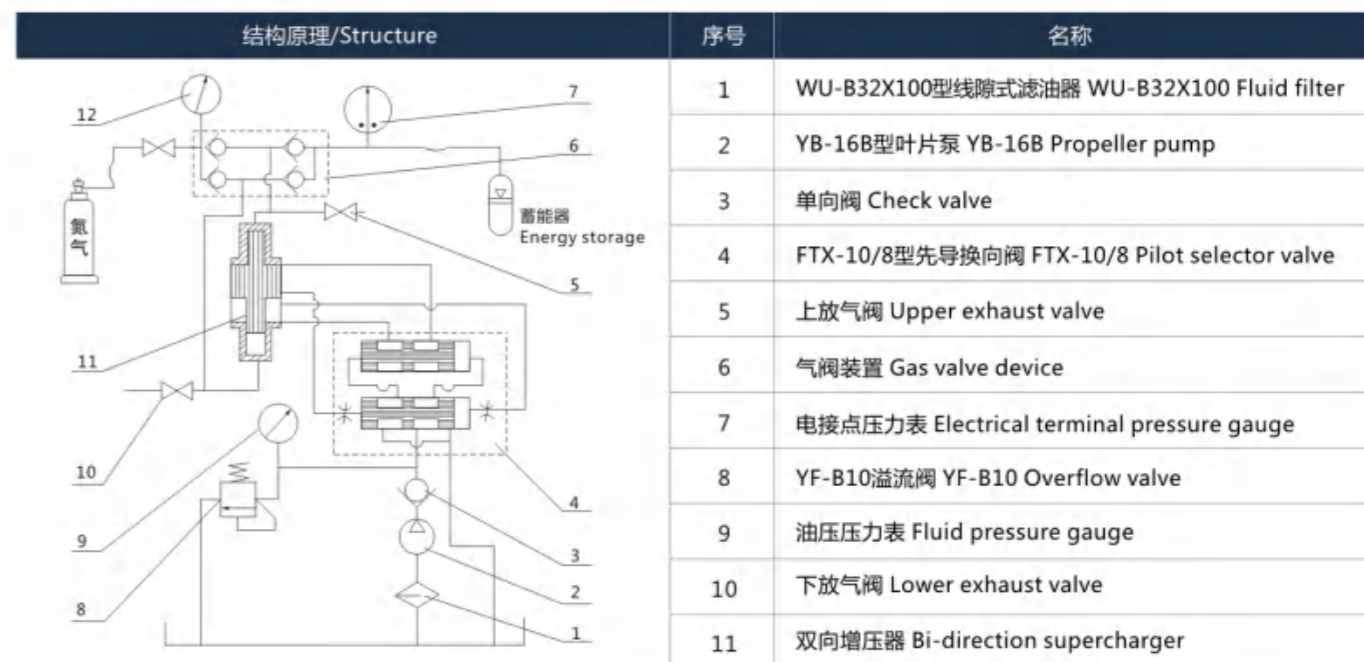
结构原理/Structure

12
7
6
氮气
蓄能器
Energy storage
5
11
10
4
9
3
2
8
1

| 序号 | 名称 |
|---|---|
| 1 | WU-B32X100型线隙式滤油器 WU-B32X100 Fluid filter |
| 2 | YB-16B型叶片泵 YB-16B Propeller pump |
| 3 | 单向阀 Check valve |
| 4 | FTX-10/8型先导换向阀 FTX-10/8 Pilot selector valve |
| 5 | 上放气阀 Upper exhaust valve |
| 6 | 气阀装置 Gas valve device |
| 7 | 电接点压力表 Electrical terminal pressure gauge |
| 8 | YF-B10溢流阀 YF-B10 Overflow valve |
| 9 | 油压压力表 Fluid pressure gauge |
| 10 | 下放气阀 Lower exhaust valve |
| 11 | 双向增压器 Bi-direction supercharger |